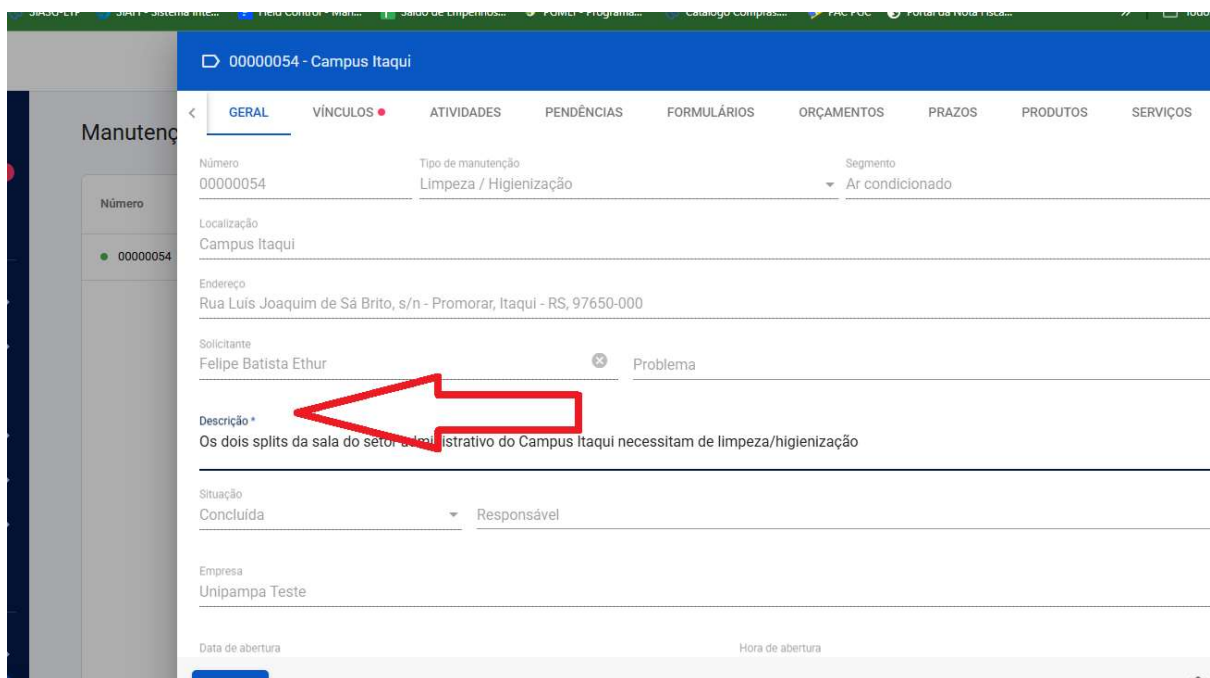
SIASG-EIP | SIAFI - Sistema Inte... | Field Control - Man... | Saldo de Empenhos... | PGMLI - Programa... | Catálogo Compras... | PAC PGC | Portal da Nota Fisca... | » | Todo

00000054 - Campus Itaqui

GERAL | VÍNCULOS | ATIVIDADES | PENDÊNCIAS | FORMULÁRIOS | ORÇAMENTOS | PRAZOS | PRODUTOS | SERVIÇOS

Manutenç

Número

00000054

Número
00000054

Tipo de manutenção
Limpeza / Higienização

Segmento
Ar condicionado

Localização
Campus Itaqui

Endereço
Rua Luís Joaquim de Sá Brito, s/n - Promorar, Itaqui - RS, 97650-000

Solicitante
Felipe Batista Ethur

Problema

Descrição *
Os dois splits da sala do setor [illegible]istrativo do Campus Itaqui necessitam de limpeza/higienização

Situação
Concluída

Responsável

Empresa
Unipampa Teste

Data de abertura

Hora de abertura